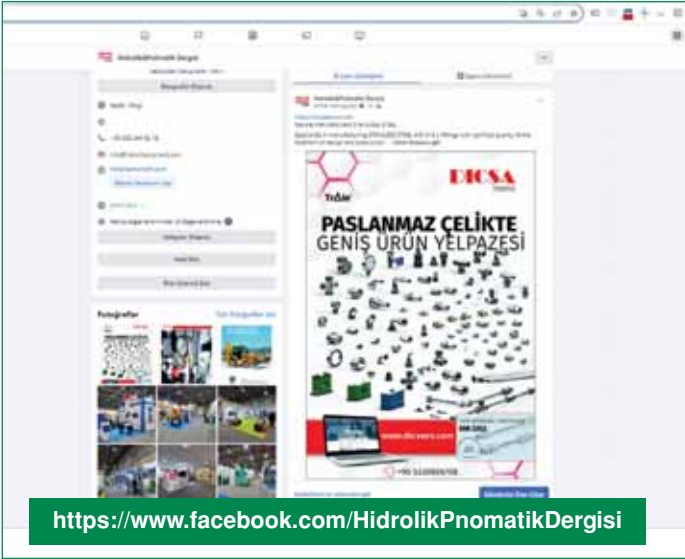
HidrolikPnömatik Dergisi

Bilgileri Düzenle

Fotoğraflar

Tüm Fotoğrafları Gör

DICSA

PASLANMAZ ÇELİKTE

GENİŞ ÜRÜN YELPAZESİ

www.dicsavs.com

+90 5320809708

https://www.facebook.com/HidrolikPnomatikDergisi